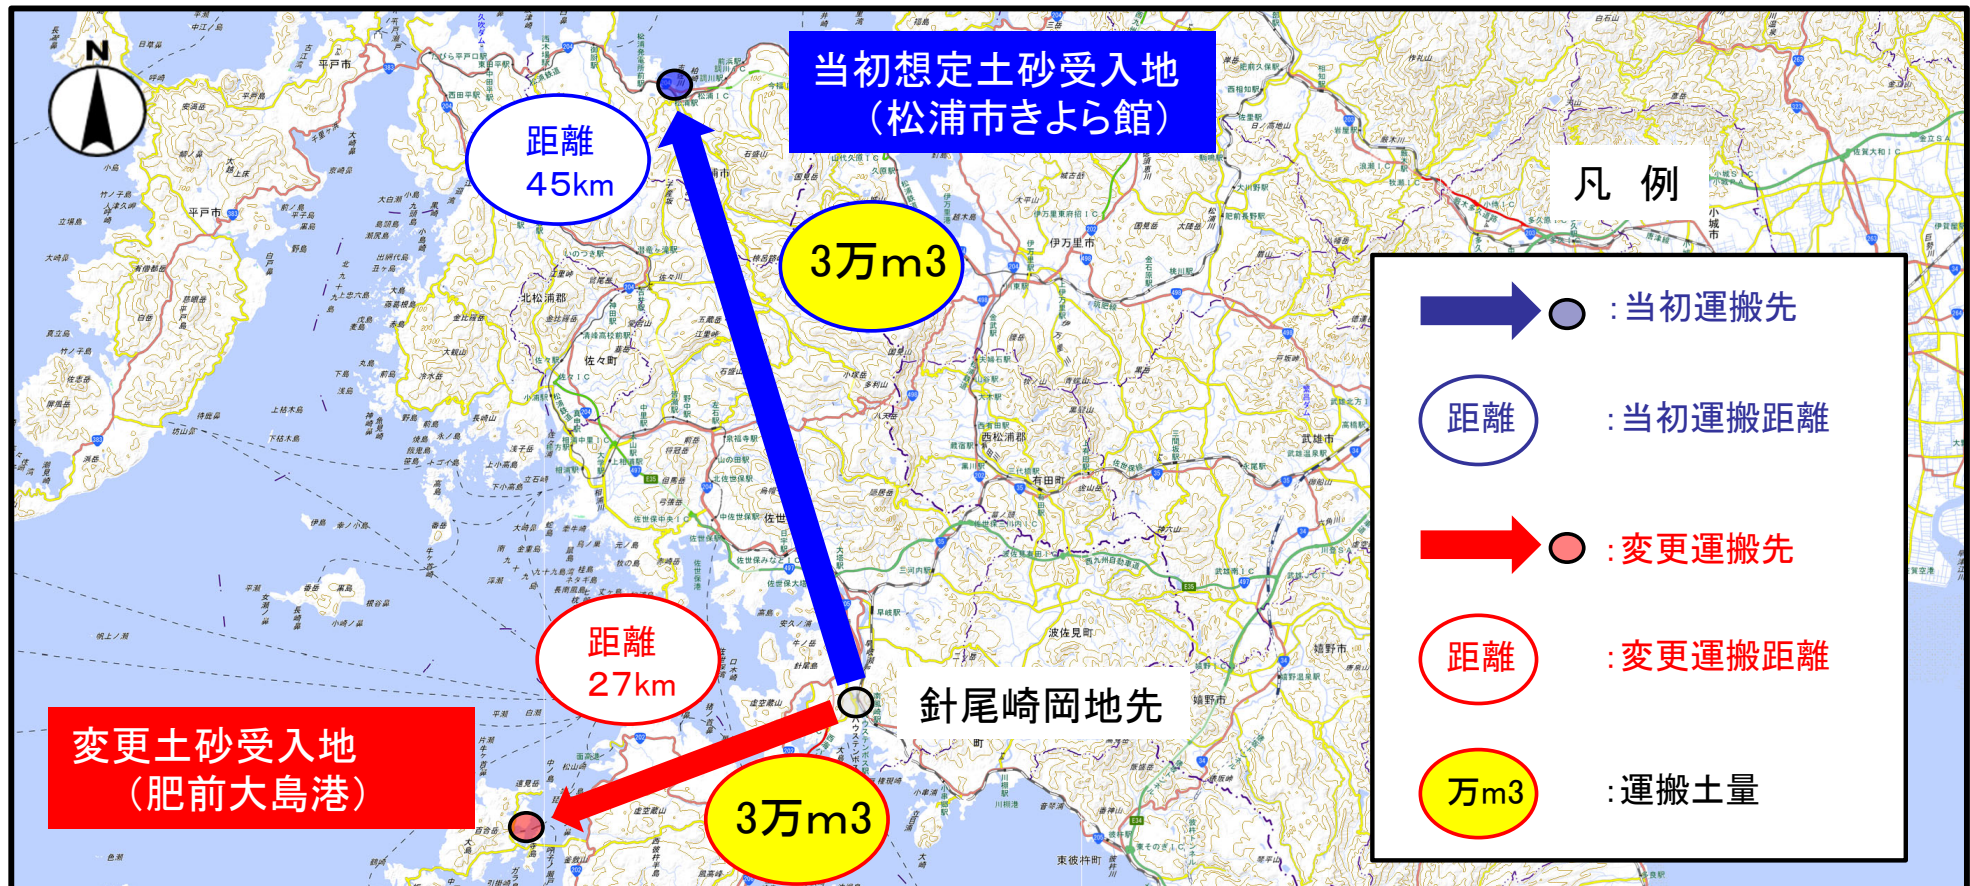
N

当初想定土砂受入地
（松浦市きよら館）

距離
45km

3万m3

凡 例

：当初運搬先

距離 ：当初運搬距離

：変更運搬先

距離 ：変更運搬距離

万m3 ：運搬土量

距離
27km

針尾崎岡地先

変更土砂受入地
（肥前大島港）

3万m3